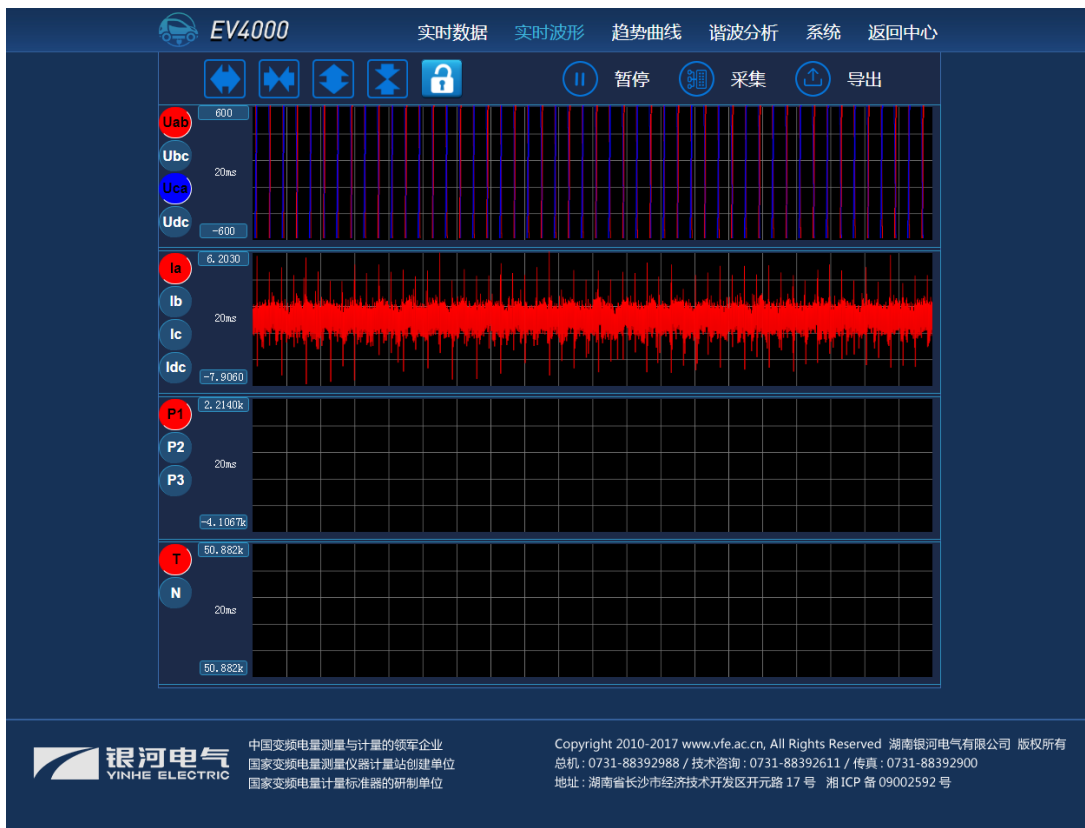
EV4000

实时数据 实时波形 趋势曲线 谐波分析 系统 返回中心

暂停 采集 导出

Uab
Ubc
Uca
Udc
600
20ms
-600

Ia
Ib
Ic
Idc
6.2030
20ms
-7.9060

P1
P2
P3
2.2140k
20ms
-4.1067k

T
N
50.882k
20ms
50.882k

银河电气
YINHE ELECTRIC

中国变频电量测量与计量的领军企业
国家变频电量测量仪器计量站创建单位
国家变频电量计量标准器的研制单位

Copyright 2010-2017 www.vfe.ac.cn, All Rights Reserved 湖南银河电气有限公司 版权所有
总机：0731-88392988 / 技术咨询：0731-88392611 / 传真：0731-88392900
地址：湖南省长沙市经济技术开发区开元路 17 号 湘 ICP 备 09002592 号